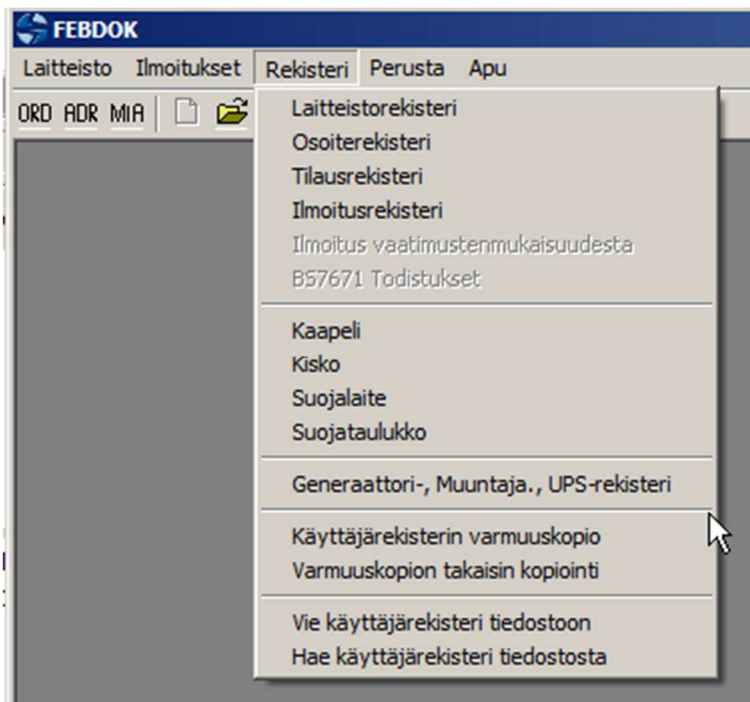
FEBDOK

Laitteisto Ilmoitukset Rekisteri Perusta Apu

ORD ADR MIA

Laitteistorekisteri
Osoiterekisteri
Tilausrekisteri
Ilmoitusrekisteri
Ilmoitus vaatimustenmukaisuudesta
BS7671 Todistukset

Kaapeli
Kisko
Suojalaite
Suojataulukko

Generaattori-, Muuntaja., UPS-rekisteri

Käyttäjärekisterin varmuuskopio
Varmuuskopion takaisin kopiointi

Vie käyttäjärekisteri tiedostoon
Hae käyttäjärekisteri tiedostosta